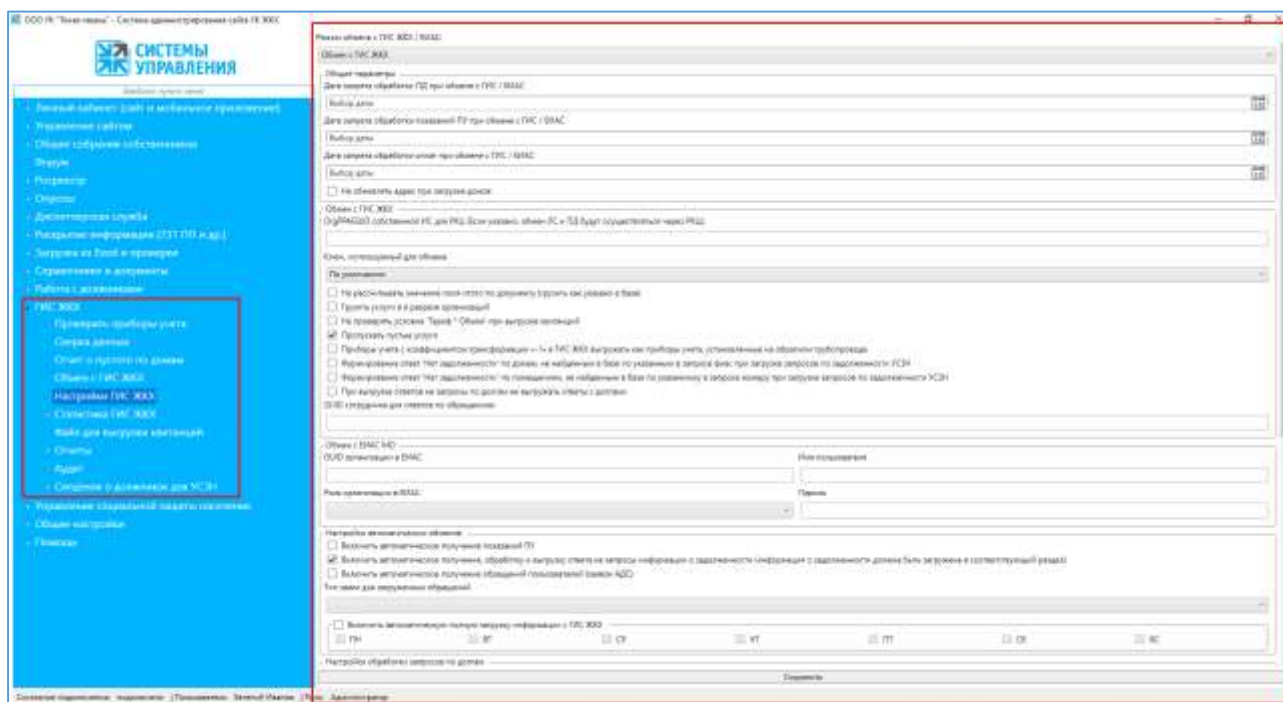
ООО УК "Тихая гавань" - Система администрирования сайта УК ЖКХ

СИСТЕМЫ УПРАВЛЕНИЯ

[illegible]

- Личный кабинет (сайт и мобильное приложение)
- Управление сайтом
- Общее собрание собственников
- Форум
- Росреестр
- Опросы
- Диспетчерская служба
- Раскрытие информации (731 ПП и др.)
- Загрузка из Excel и проверки
- Справочники и документы
- Работа с должниками
- ГИС ЖКХ
Проверить приборы учета
Сверка данных
Отчет о пустоте по домам
Обмен с ГИС ЖКХ
Настройки ГИС ЖКХ
- Статистика ГИС ЖКХ
Файл для выгрузки квитанций
- Отчеты
Аудит
- Сведения о должниках для УСЗН
- Управление социальной защиты населения
- Общие настройки
- Помощь

Режим обмена с ГИС ЖКХ / ЕИАС
Обмен с ГИС ЖКХ

Общие параметры
Дата запрета обработки ПД при обмене с ГИС / ЕИАС
Выбор даты
Дата запрета обработки показаний ПУ при обмене с ГИС / ЕИАС
Выбор даты
Дата запрета обработки оплат при обмене с ГИС / ЕИАС
Выбор даты
Не обновлять адрес при загрузке домов

Обмен с ГИС ЖКХ
OrgPPAGUID собственной ИС для РКЦ (Если указано, обмен ЛС и ПД будут осуществляться через РКЦ)

Ключ, используемый для обмена
По умолчанию
Не рассчитывать значение поля итого по документу (грузить как указано в базе)
Грузить услуги в в разрезе организаций
Не проверять условие "Тариф * Объем" при выгрузке квитанций
Пропускать пустые услуги
Приборы учета ( коэффициентом трансформации <> 1 в ГИС ЖКХ выгружать как приборы учета, установленные на обратном трубопроводе
Формирование ответ "Нет задолженности" по домам, не найденным в базе по указанным в запросе фиас при загрузке запросов по задолженности УСЗН
Формирование ответ "Нет задолженности" по помещениям, не найденным в базе по указанному в запросе номеру при загрузке запросов по задолженности УСЗН
При выгрузке ответов на запросы по долгам не выгружать ответы с долгами
GUID сотрудника для ответов по обращениям

Обмен с ЕИАС ЖКХ
GUID организации в ЕИАС
Имя пользователя
Роль организации в ЕИАС
Пароль

Настройка автоматических обменов
Включить автоматическое получение показаний ПУ
Включить автоматическое получение, обработку и выгрузку ответа на запросы информации о задолженности (информация о задолженности должна быть загружена в соответствующий раздел)
Включить автоматическое получение обращений пользователей (кроме АДС)
Тип заявки для загруженных обращений
Включить автоматическую полную загрузку информации с ГИС ЖКХ
ПЧ
ЕГ
СУ
УТ
ПП
СК
ВС

Настройка обработки запросов по долгам
Сохранить

Состояние подключения: подключено | Пользователь: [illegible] | Роль: Администратор